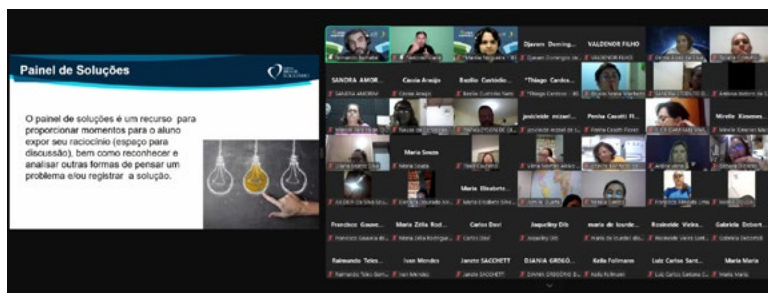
Painel de Soluções

O painel de soluções é um recurso para proporcionar momentos para o aluno expor seu raciocínio (espaço para discussão), bem como reconhecer e analisar outras formas de pensar um problema e/ou registrar a solução.

Djavam Doming...
VALDENOR FILHO
SANDRA AMOR...
Cassia Araújo
Esolio Custódio...
*Thiago Cardos...
joscleide mizael...
Penha Casotti Fi...
Mirelle Kinomes...
Maria Souza
Maria Elisabete...
Francisco Gouve...
Maria Zélia Rod...
Carlos Davi
Jaqueliny Dis
maria de lourde...
Rosineide Vieira...
Gabriela Debortl...
Raimundo Teles...
Ivan Mendes
Janete SACCHETI
DIANIA GREGÓ...
Keila Follmann
Luiz Carlos Sant...
Maria Maria